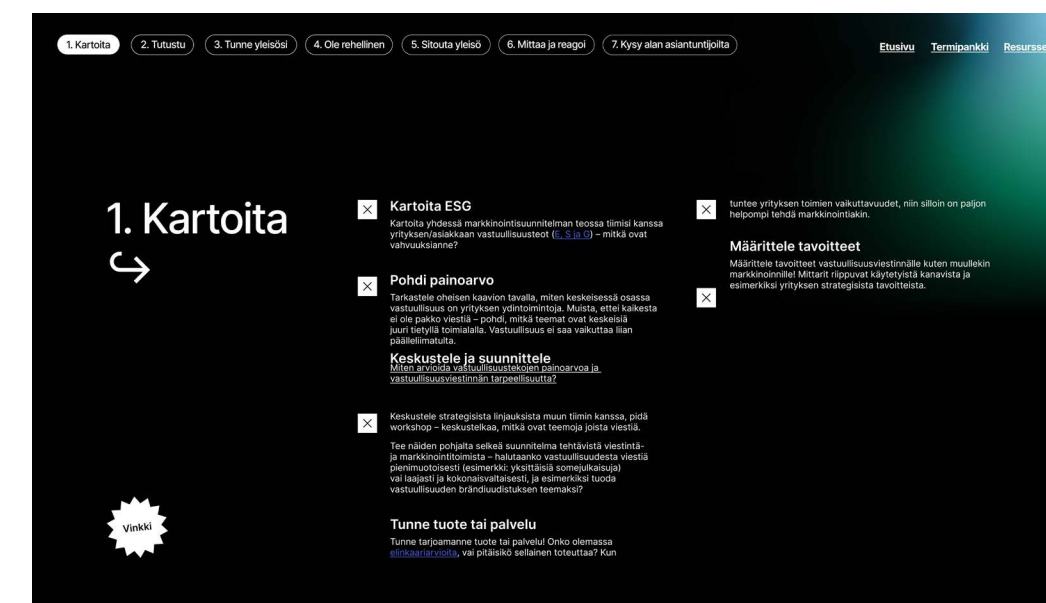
1. Kartoita 2. Tutustu 3. Tunne yleisösi 4. Ole rehellinen 5. Sitouta yleisö 6. Mittaa ja reagoi 7. Kysy alan asiantuntijoilta

Etusivu Termipankki Resurss

1. Kartoita

Vinkki

Kartoita ESG

Kartoita yhdessä markkinointisuunnitelman teossa tiimisi kanssa yrityksen/asiakkaan vastuullisuusteot (E, S ja G) – mitkä ovat vahvuuksianne?

Pohdi painoarvo

Tarkastele oheisen kaavion tavalla, miten keskeisessä osassa vastuullisuus on yrityksen ydintoimintoja. Muista, ettei kaikesta ei ole pakko viestiä – pohdi, mitkä teemat ovat keskeisiä juuri tietyllä toimialalla. Vastuullisuus ei saa vaikuttaa liian päälleliimatulta.

Keskustele ja suunnittele

Miten arvioida vastuullisuustekojen painoarvoa ja vastuullisuusviestinnän tarpeellisuutta?

Keskustele strategisista linjauksista muun tiimin kanssa, pidä workshop – keskustelkaa, mitkä ovat teemoja joista viestiä.

Tee näiden pohjalta selkeä suunnitelma tehtävistä viestintä- ja markkinointitoimista – halutaanko vastuullisuudesta viestiä pienimuotoisesti (esimerkki: yksittäisiä somejulkaisuja) vai laajasti ja kokonaisvaltaisesti, ja esimerkiksi tuoda vastuullisuuden brändiuudistuksen teemaksi?

Tunne tuote tai palvelu

Tunne tarjoamanne tuote tai palvelu! Onko olemassa elinkaariarvioita, vai pitäisikö sellainen toteuttaa? Kun tuntee yrityksen toimien vaikuttavuudet, niin silloin on paljon helpompi tehdä markkinointiakin.

Määrittele tavoitteet

Määrittele tavoitteet vastuullisuusviestinnälle kuten muullekin markkinoinnille! Mittarit riippuvat käytetyistä kanavista ja esimerkiksi yrityksen strategisista tavoitteista.